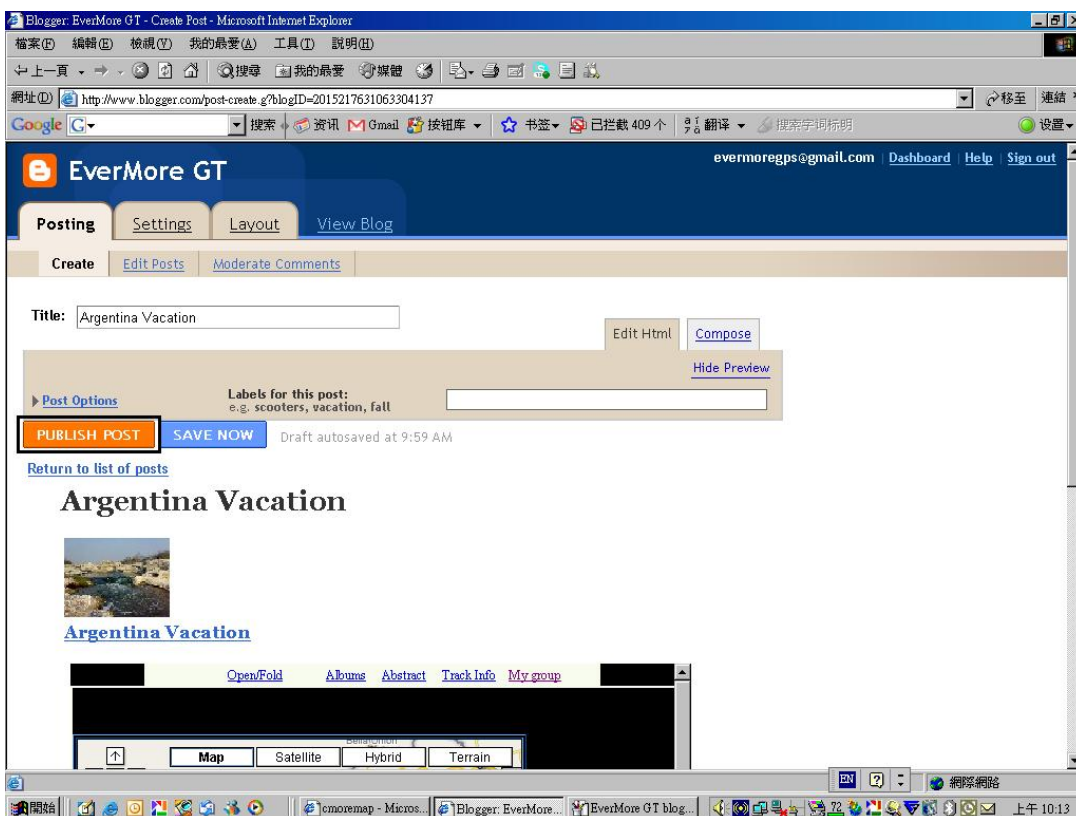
Blogger: EverMore GT - Create Post - Microsoft Internet Explorer

檔案(F) 編輯(E) 檢視(V) 我的最愛(A) 工具(T) 說明(H)

上一頁 搜尋 我的最愛 媒體

網址(D) http://www.blogger.com/post-create.g?blogID=2015217631063304137 移至 連結

Google G- 搜索 资讯 Gmail 按钮库 书签 已拦截 409 个 翻译 搜索字词标明 设置

EverMore GT

evermoregps@gmail.com | Dashboard | Help | Sign out

Posting | Settings | Layout | View Blog

Create | Edit Posts | Moderate Comments

Title: Argentina Vacation

Edit Html | Compose

Hide Preview

Post Options

Labels for this post:
e.g. scooters, vacation, fall

PUBLISH POST | SAVE NOW | Draft autosaved at 9:59 AM

Return to list of posts

Argentina Vacation

Argentina Vacation

Open/Fold Albums Abstract Track Info My group

Map | Satellite | Hybrid | Terrain

網際網路

開始 | cmoremap - Micros... | Blogger: EverMore... | EverMore GT blog... | 上午 10:13